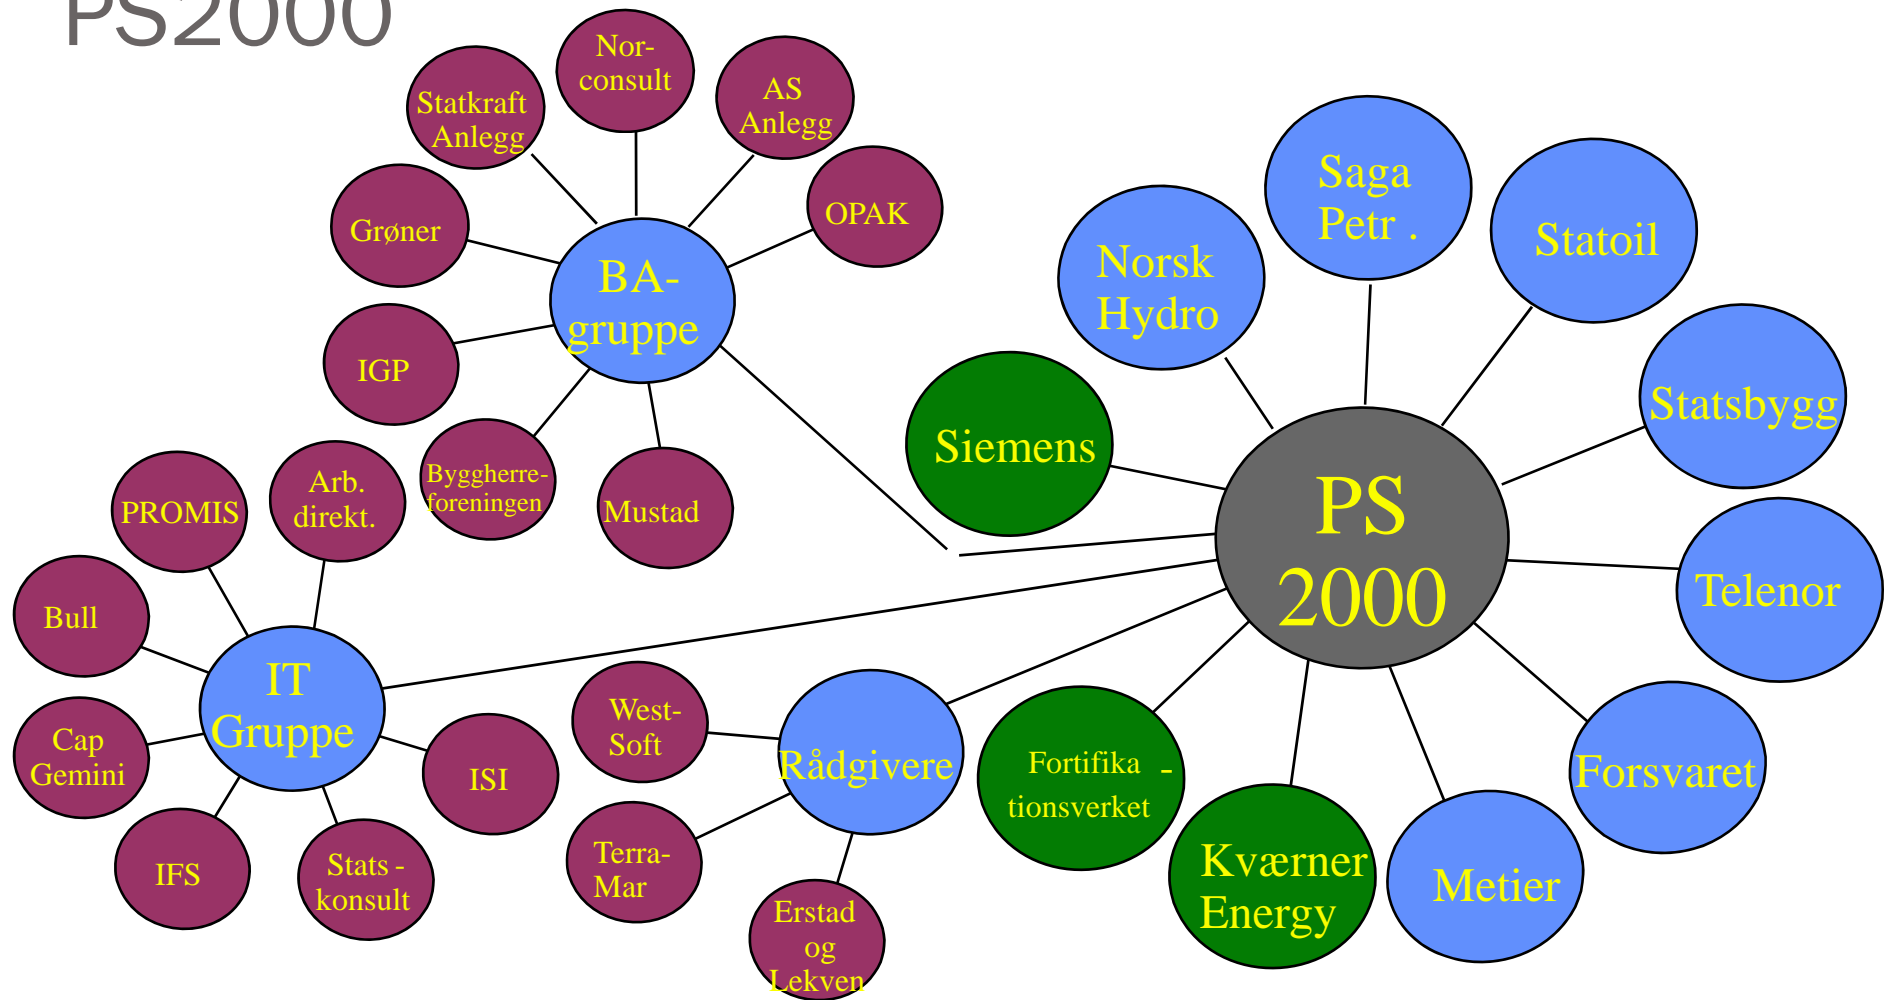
PS2000

Nor-consult

Statkraft Anlegg

AS Anlegg

OPAK

Grøner

BA-gruppe

IGP

Byggherre-foreningen

Mustad

Saga Petr .

Norsk Hydro

Statoil

Statsbygg

Siemens

PS 2000

Telenor

Arb. direkt.

PROMIS

Bull

IT Gruppe

Cap Gemini

IFS

Stats - konsult

ISI

West-Soft

Rådgivere

Terra-Mar

Erstad og Lekven

Fortifika - tionsverket

Kværner Energy

Metier

Forsvaret